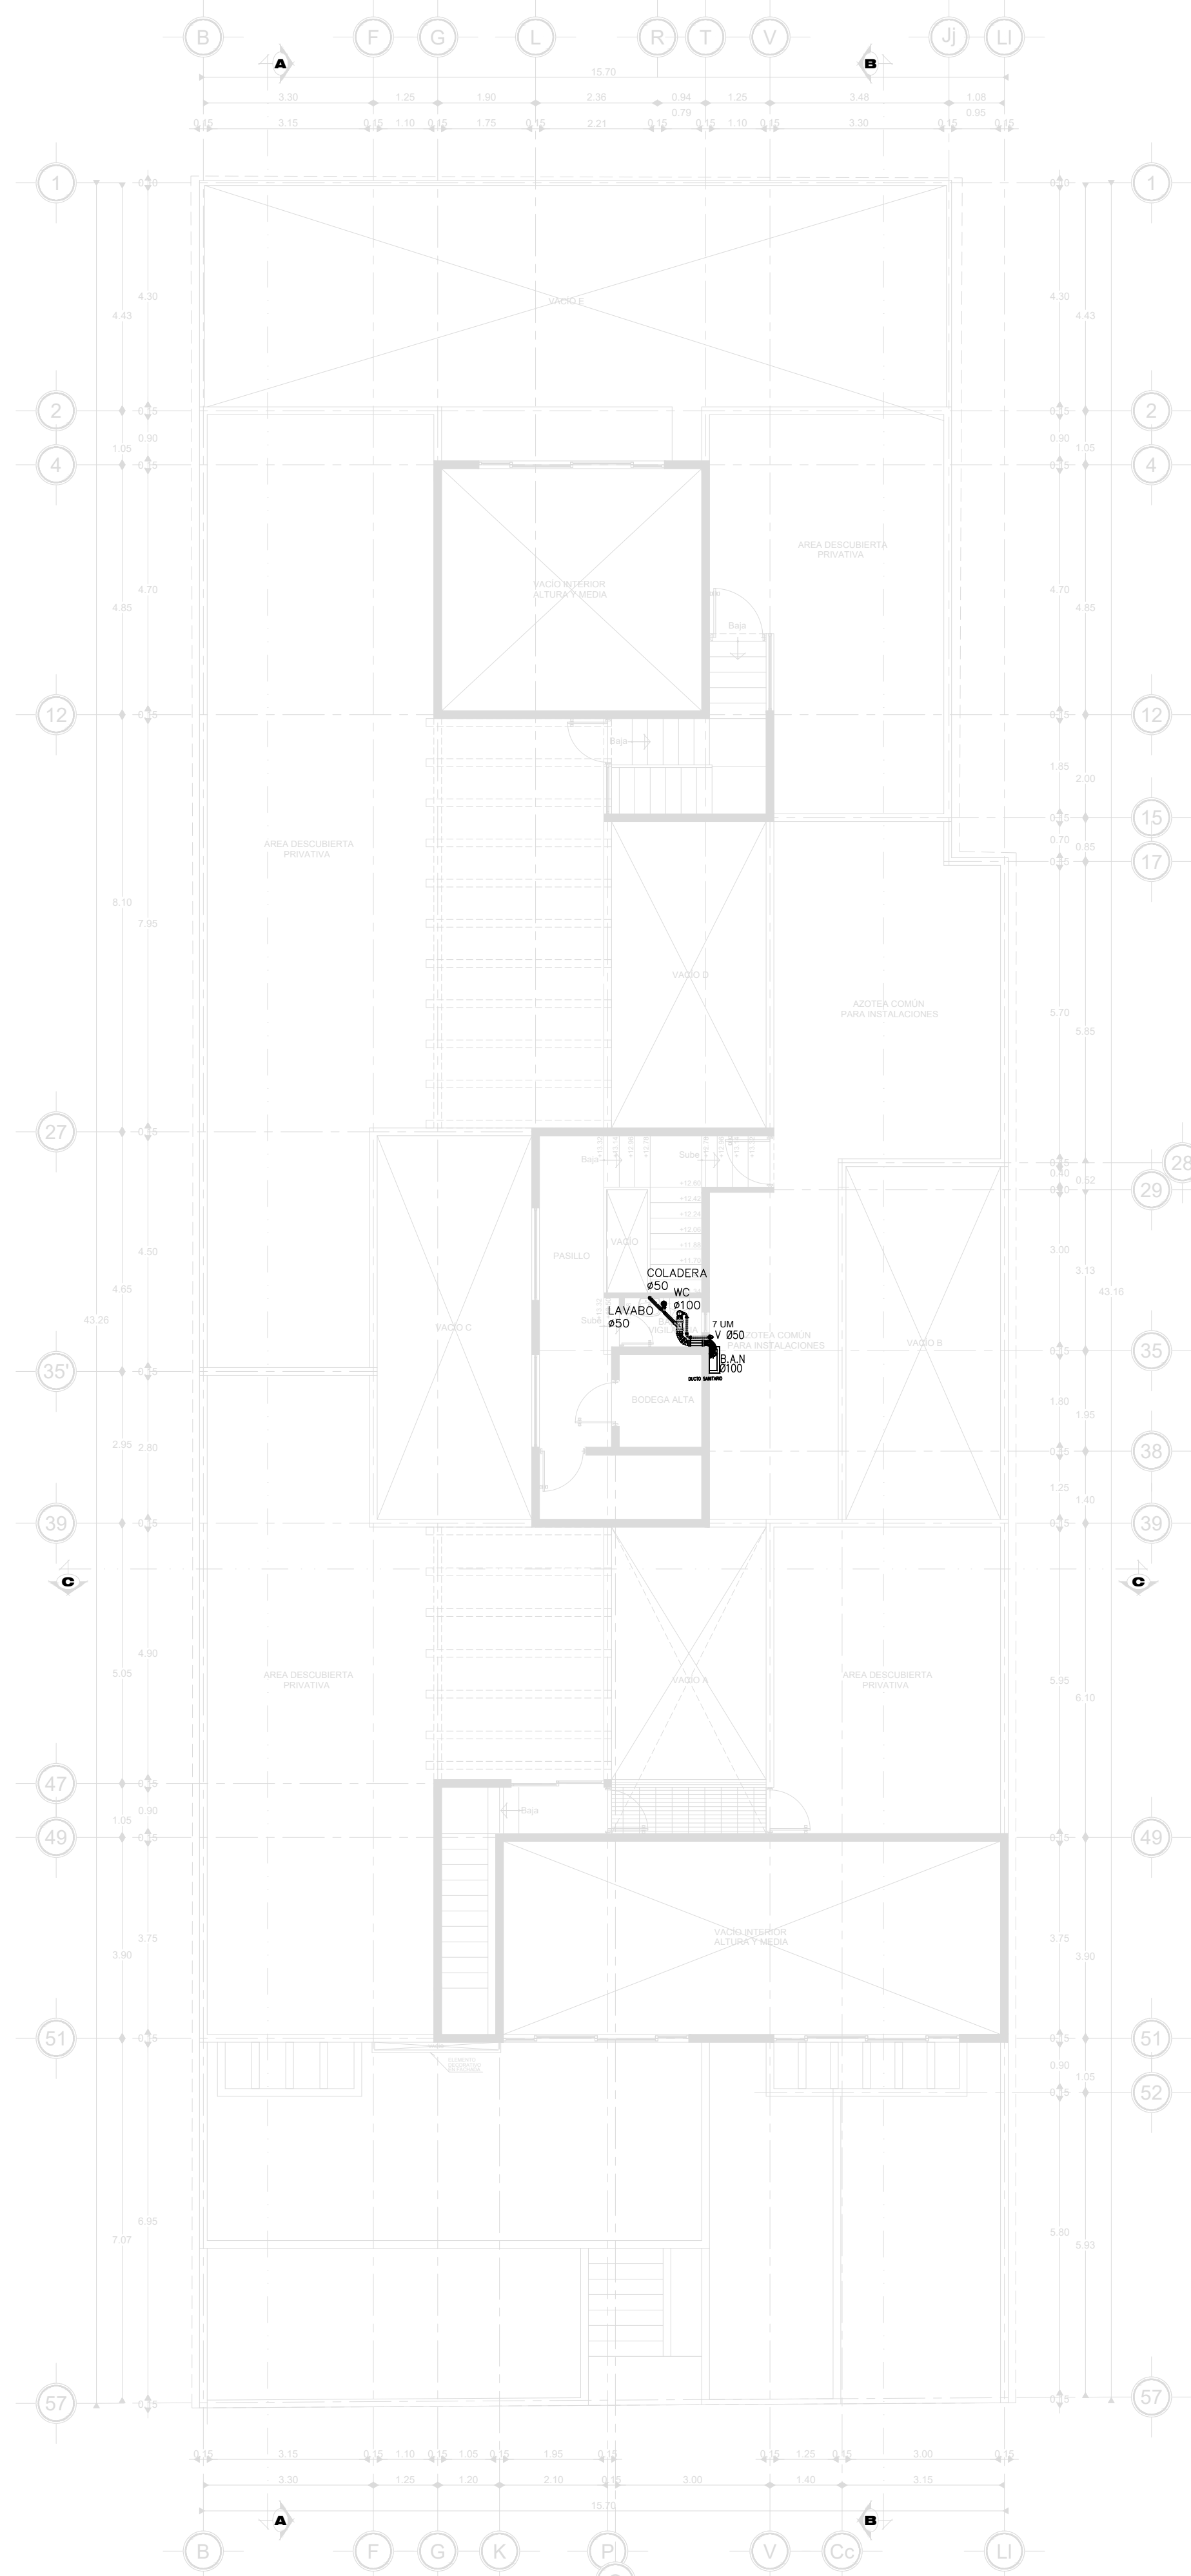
B F G L R T V Jj Ll

A B

15.70

3.30 1.25 1.90 2.36 0.94 1.25 3.48 1.08
0.79 0.95
0.15 3.15 0.15 1.10 0.15 1.75 0.15 2.21 0.15 0.15 1.10 0.15 3.30 0.15 0.15

1 2 4 12 27 35' 39 47 49 51 57

1 2 4 12 15 17 28 29 35 38 39 49 51 52 57

4.43 4.30 1.05 0.90 4.85 4.70 8.10 7.95 4.65 4.50 43.26 2.95 2.80 5.05 4.90 1.05 0.90 3.90 3.75 7.07 6.95

4.30 4.43 0.90 1.05 4.70 4.85 1.85 2.00 0.70 0.85 5.70 5.85 0.40 0.52 3.00 3.13 43.16 1.80 1.95 1.25 1.40 5.95 6.10 3.75 3.90 0.90 1.05 5.80 5.93

VACIO E

AREA DESCUBIERTA PRIVATIVA

VACIO INTERIOR ALTURA Y MEDIA

Baja

Baja

AREA DESCUBIERTA PRIVATIVA

VACIO D

AZOTEA COMÚN PARA INSTALACIONES

Baja Sube

PASILLO

VACIO

VACIO C

VACIO B

COLADERA
ø50

WC
ø100

LAVABO
ø50

7 UM
V ø50

B.A.N
Ø100

DUCTO SANITARIO

Sube

VIGILANCIA

AZOTEA COMÚN PARA INSTALACIONES

BODEGA ALTA

C C

AREA DESCUBIERTA PRIVATIVA

VACIO A

AREA DESCUBIERTA PRIVATIVA

Baja

VACIO INTERIOR ALTURA Y MEDIA

0.15 3.15 0.15 1.10 0.15 1.05 0.15 1.95 0.15 0.15 1.25 0.15 3.00 0.15
3.30 1.25 1.20 2.10 0.15 3.00 1.40 3.15
15.70

A B

B F G K P V Cc Ll